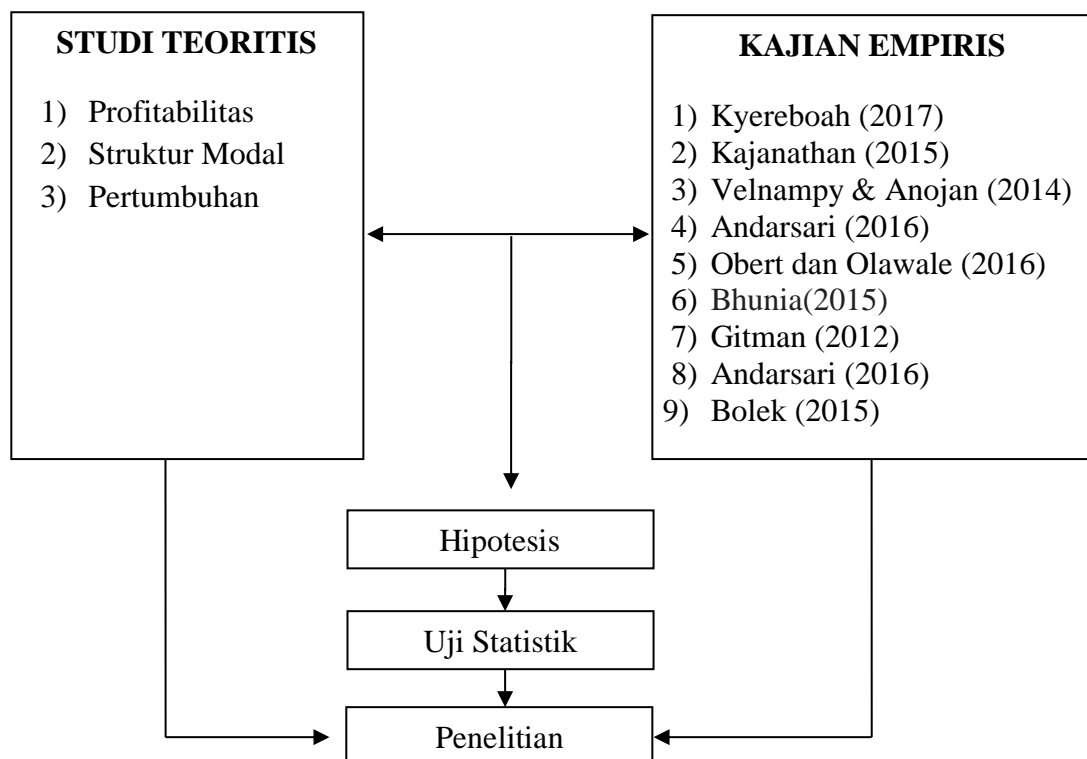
STUDI TEORITIS

1) Profitabilitas
2) Struktur Modal
3) Pertumbuhan

KAJIAN EMPIRIS

1) Kyereboah (2017)
2) Kajanathan (2015)
3) Velnampy & Anojan (2014)
4) Andarsari (2016)
5) Obert dan Olawale (2016)
6) Bhunia(2015)
7) Gitman (2012)
8) Andarsari (2016)
9) Bolek (2015)

Hipotesis

Uji Statistik

Penelitian